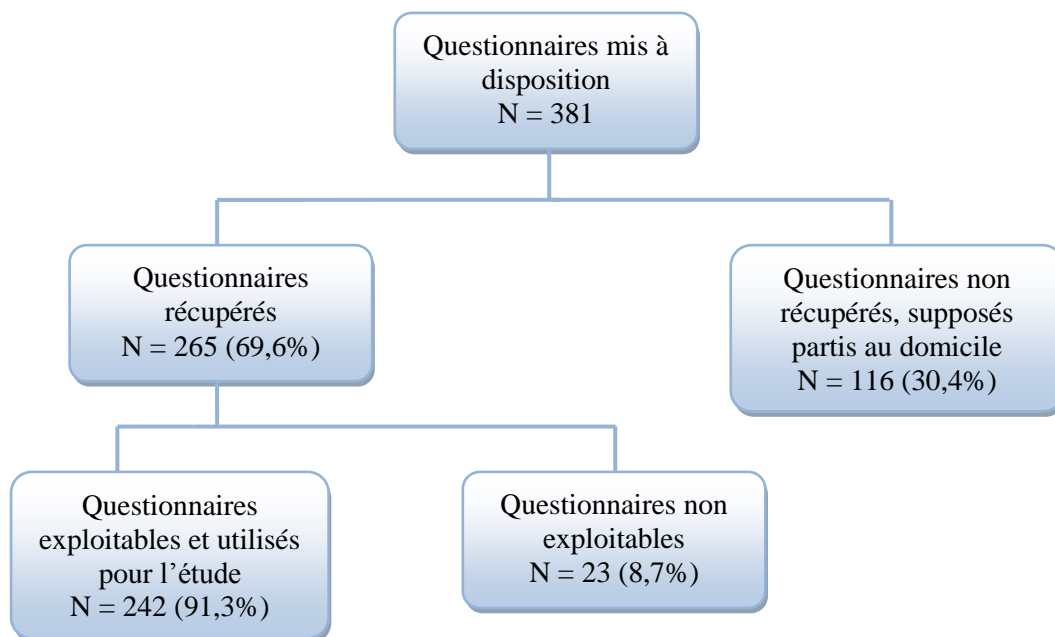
Questionnaires mis à disposition
N = 381

Questionnaires récupérés
N = 265 (69,6%)

Questionnaires non récupérés, supposés partis au domicile
N = 116 (30,4%)

Questionnaires exploitables et utilisés pour l'étude
N = 242 (91,3%)

Questionnaires non exploitables
N = 23 (8,7%)